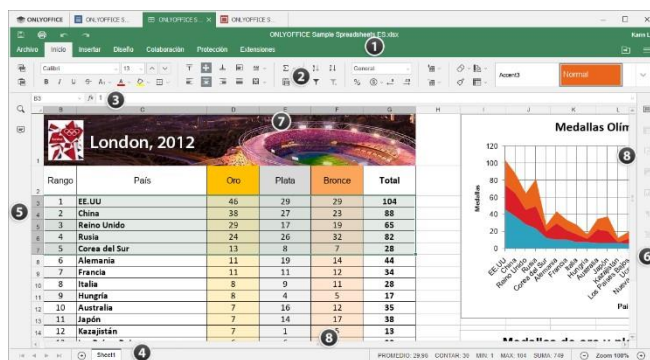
ONLYOFFICE | ONLYOFFICE S... | ONLYOFFICE S... | ONLYOFFICE S...

ONLYOFFICE Sample Spreadsheets ES.xlsx

Karen L

Archivo | Inicio | Insertar | Diseño | Colaboración | Protección | Extensiones

1

Calibri | 13 | General | Accent3 | Normal

B3 | fx

3

7

London, 2012

| Rango | País | Oro | Plata | Bronce | Total |
|---|---|---|---|---|---|
| 1 | EE.UU | 46 | 29 | 29 | 104 |
| 2 | China | 38 | 27 | 23 | 88 |
| 3 | Reino Unido | 29 | 17 | 19 | 65 |
| 4 | Rusia | 24 | 26 | 32 | 82 |
| 5 | Corea del Sur | 13 | 8 | 7 | 28 |
| 6 | Alemania | 11 | 19 | 14 | 44 |
| 7 | Francia | 11 | 11 | 12 | 34 |
| 8 | Italia | 8 | 9 | 11 | 28 |
| 9 | Hungría | 8 | 4 | 5 | 17 |
| 10 | Australia | 7 | 16 | 12 | 35 |
| 11 | Japón | 7 | 14 | 17 | 38 |
| 12 | Kazajistán | 7 | 1 | 5 | 13 |

5

Medallas Olím

8

120
100
80
60
40
20
0

Medallas

EE.UU
China
Reino Unido
Rusia
Corea del Sur
Alemania
Francia
Italia
Hungría
Australia
Japón
Kazajistán
Los Países Bajos
Nueva

Paí

6

Medallas de oro y pl

8

Sheet1

4

PROMEDIO: 29.96 | CONTAR: 30 | MIN: 1 | MAX: 104 | SUMA: 749 | Zoom 100%